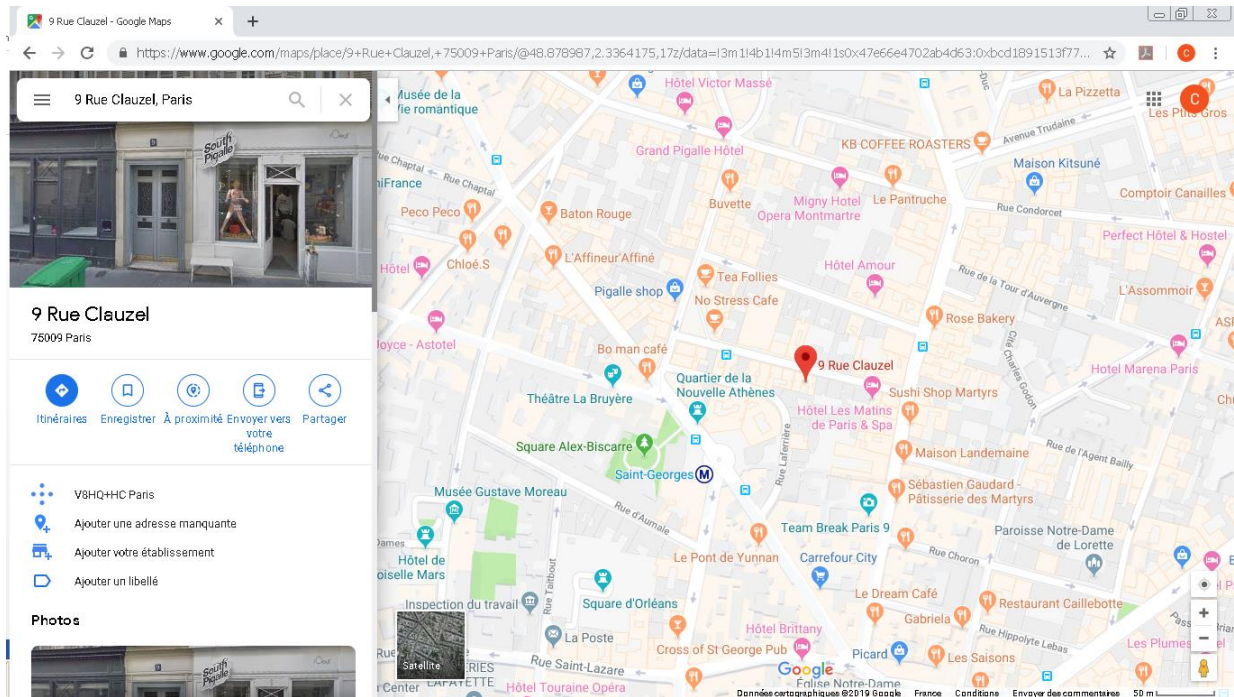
9 Rue Clauzel - Google Maps ×
https://www.google.com/maps/place/9+Rue+Clauzel,+75009+Paris/@48.878987,2.3364175,17z/data=!3m1!4b1!4m5!3m4!1s0x47e66e4702ab4d63:0xbcd1891513f77...

9 Rue Clauzel, Paris

South Pigalle

9 Rue Clauzel
75009 Paris

Itinéraires
Enregistrer
À proximité
Envoyer vers votre téléphone
Partager

V8HQ+HC Paris
Ajouter une adresse manquante
Ajouter votre établissement
Ajouter un libellé

Photos

Musée de la Vie romantique
Hôtel Victor Massé
La Pizzetta
Les P'tits Gros
Avenue Trudaine
Rue Chaptal
KB COFFEE ROASTERS
Grand Pigalle Hôtel
Maison Kitsuné
niFrance
Rue Chaptal
Comptoir Canailles
Peco Peco
Baton Rouge
Buvette
Mighy Hotel
Le Pantruche
Rue Condorcet
Opera Montmartre
Perfect Hôtel & Hostel
Hôtel
Chloé.S
L'Affineur'Affiné
Tea Follies
Hôtel Amour
Rue de la Tour d'Auvergne
Pigalle shop
No Stress Cafe
L'Assommoir
Rose Bakery
ASI
Cité Charles Godon
Joyce - Astotel
Bo man café
9 Rue Clauzel
Hotel Marena Paris
Quartier de la Nouvelle Athènes
Sushi Shop Martyrs
Théâtre La Bruyère
Hôtel Les Matins de Paris & Spa
Chi
Rue Laferrière
Square Alex-Biscarre
Rue de l'Agent Bailly
Maison Landemaine
Saint-Georges
Sébastien Gaudard - Pâtisserie des Martyrs
Musée Gustave Moreau
Rue d'Aumale
Team Break Paris 9
Paroisse Notre-Dame de Lorette
James
Rue Choron
Hôtel de oiselle Mars
Le Pont de Yunnan
Carrefour City
Rue Taitbout
Le Dream Café
Inspection du travail
Square d'Orléans
Gabriela
Restaurant Caillebotte
Rue Hippolyte Lebas
La Poste
Hôtel Brittany
Les Plumes
Satellite
Cross of St George Pub
Picard
Les Saisons
Rue Saint-Lazare
Google
Center
LAFAYETTE
Hôtel Touraine Opéra
Église Notre-Dame
Données cartographiques ©2019 Google France Conditions Envoyer des commentaires 50 m